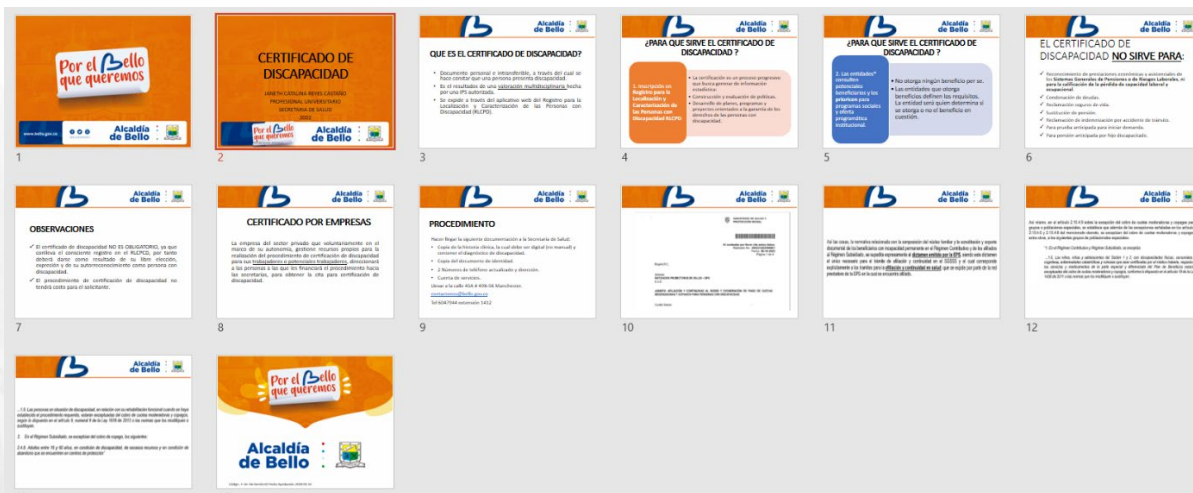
Por el Bello que queremos

www.bello.gov.co

Alcaldía de Bello

1

CERTIFICADO DE DISCAPACIDAD

JANETH CATALINA REYES CASTAÑO
PROFESIONAL UNIVERSITARIO
SECRETARIA DE SALUD
2022

Por el Bello que queremos

Alcaldía de Bello

2

Alcaldía de Bello

QUE ES EL CERTIFICADO DE DISCAPACIDAD?

Documento personal e intransferible, a través del cual se hace constar que una persona presenta discapacidad.

Es el resultado de una valoración multidisciplinaria hecha por una IPS autorizada.

Se expide a través del aplicativo web del Registro para la Localización y Caracterización de las Personas con Discapacidad (RLCPD).

3

Alcaldía de Bello

¿PARA QUE SIRVE EL CERTIFICADO DE DISCAPACIDAD ?

1. Inscripción en Registro para la Localización y Caracterización de las Personas con Discapacidad RLCPD

La certificación es un proceso progresivo que busca generar de información estadística.

Construcción y evaluación de políticas.

Desarrollo de planes, programas y proyectos orientados a la garantía de los derechos de las personas con discapacidad.

4

Alcaldía de Bello

¿PARA QUE SIRVE EL CERTIFICADO DE DISCAPACIDAD ?

2. Las entidades* consultan potenciales beneficiarios y los priorizan para programas sociales y oferta programática institucional.

No otorga ningún beneficio per se.

Las entidades que otorgan beneficios definen los requisitos. La entidad será quien determina si se otorga o no el beneficio en cuestión.

5

Alcaldía de Bello

EL CERTIFICADO DE DISCAPACIDAD NO SIRVE PARA:

Reconocimiento de prestaciones económicas y asistenciales de los Sistemas Generales de Pensiones o de Riesgos Laborales, ni para la calificación de la pérdida de capacidad laboral y ocupacional

Combinación de dosdás.

Reclamación seguros de vida.

Sustitución de pensión.

Reclamación de indemnización por accidente de tránsito.

Para prueba anticipada para iniciar demanda.

Para pensión anticipada por hijo discapacitado.

6

Alcaldía de Bello

OBSERVACIONES

El certificado de discapacidad NO ES OBLIGATORIO, ya que conlleva el consiente registro en el RLCPD, por tanto deberá darse como resultado de su libre elección, expresión y de su autorreconocimiento como persona con discapacidad.

El procedimiento de certificación de discapacidad no tendrá costo para el solicitante.

7

Alcaldía de Bello

CERTIFICADO POR EMPRESAS

La empresa del sector privado que voluntariamente en el marco de su autonomía, gestione recursos propios para la realización del procedimiento de certificación de discapacidad para sus trabajadores o potenciales trabajadores, direccionará a las personas a las que les financiará el procedimiento hacia las secretarias, para obtener la cita para certificación de discapacidad.

8

Alcaldía de Bello

PROCEDIMIENTO

Hacer llegar la siguiente documentación a la Secretaría de Salud:

Copia de la historia clínica, la cual debe ser digital (no manual) y contener el diagnóstico de discapacidad.

Copia del documento de identidad.

2 Números de teléfono actualizado y dirección.

Cuenta de servicios.

Llevar a la calle 45A # 49B-58 Manchester.

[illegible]

Tel 6044 extensión 1412

9

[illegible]

10

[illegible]

11

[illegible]

12

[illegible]

Por el Bello que queremos

Alcaldía de Bello

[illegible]